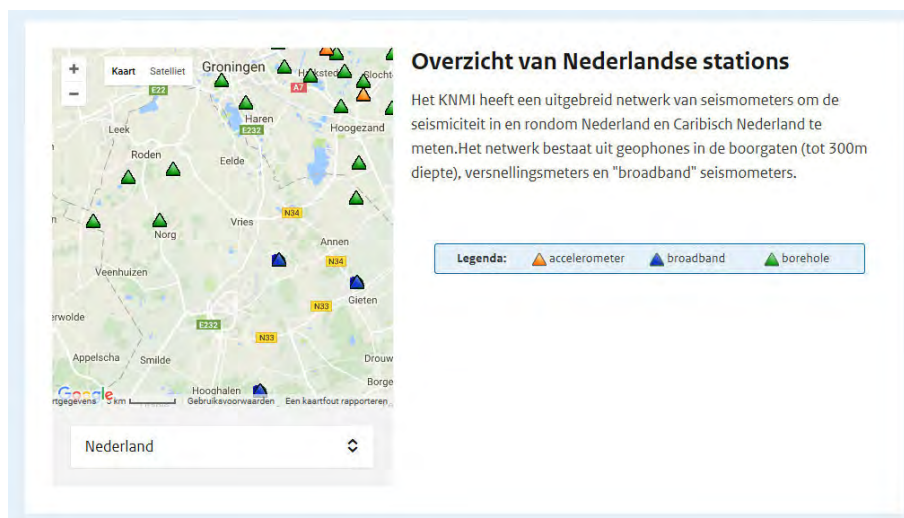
+
−
Kaart Satelliet
Groningen
E22
Haren
E232
Leek
Hoogezand
Roden
Eelde
Vries
N34
Norg
Annen
N34
Veenhuizen
Gieten
N33
erwolde
E232
N33
Appelscha
Smilde
Drouw
Borge
Hooghalen
Google
rtgegevens 5 km Gebruiksvoorwaarden Een kaartfout rapporteren

Nederland

Overzicht van Nederlandse stations

Het KNMI heeft een uitgebreid netwerk van seismometers om de seismiciteit in en rondom Nederland en Caribisch Nederland te meten.Het netwerk bestaat uit geophones in de boorgaten (tot 300m diepte), versnellingsmeters en "broadband" seismometers.

Legenda: accelerometer broadband borehole